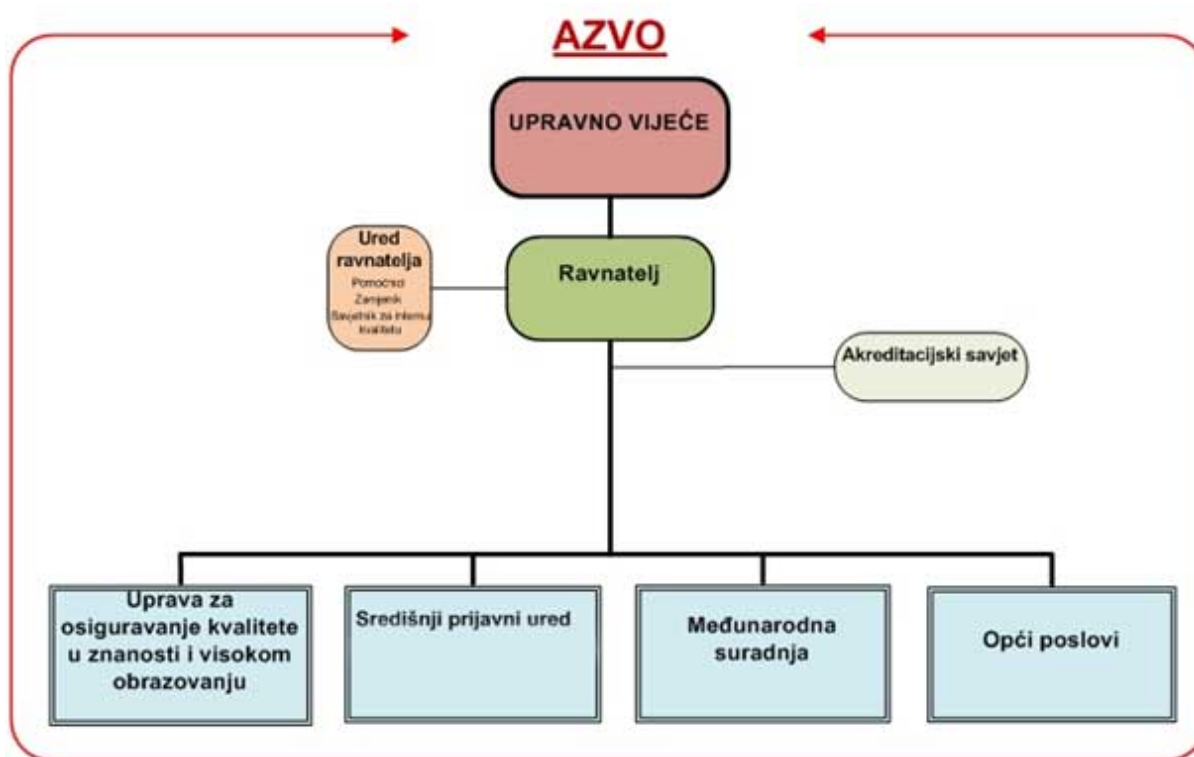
AZVO

UPRAVNO VIJEĆE

Ured ravnatelja
Pomoćnici
Zamjenik
Savjetnik za internu kvalitetu

Ravnatelj

Akreditacijski savjet

Uprava za osiguravanje kvalitete u znanosti i visokom obrazovanju

Središnji prijavni ured

Međunarodna suradnja

Opći poslovi